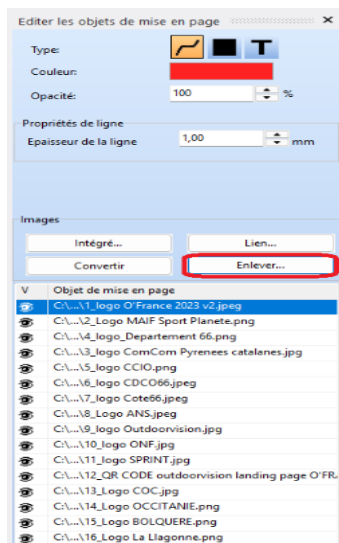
Editer les objets de mise en page

Type:

Couleur:

Opacité: 100 %

Propriétés de ligne

Epaisseur de la ligne 1,00 mm

Images

Intégré...

Lien...

Convertir

Enlever...

| V | Objet de mise en page |
|---|---|
| | C:\...\1_logo O'France 2023 v2.jpeg |
| | C:\...\2_Logo MAIF Sport Planete.png |
| | C:\...\4_logo_Departement 66.png |
| | C:\...\3_logo ComCom Pyrenees catalanes.jpg |
| | C:\...\5_logo CCIO.png |
| | C:\...\6_logo CDCO66.jpeg |
| | C:\...\7_logo Cote66.jpg |
| | C:\...\8_Logo ANS.jpeg |
| | C:\...\9_logo Outdoorvision.jpg |
| | C:\...\10_logo ONF.jpg |
| | C:\...\11_logo SPRINT.jpg |
| | C:\...\12_QR CODE outdoorvision landing page O'FRA |
| | C:\...\13_Logo COC.jpg |
| | C:\...\14_Logo OCCITANIE.png |
| | C:\...\15_Logo BOLQUERE.png |
| | C:\...\16_Logo La Llagonne.png |